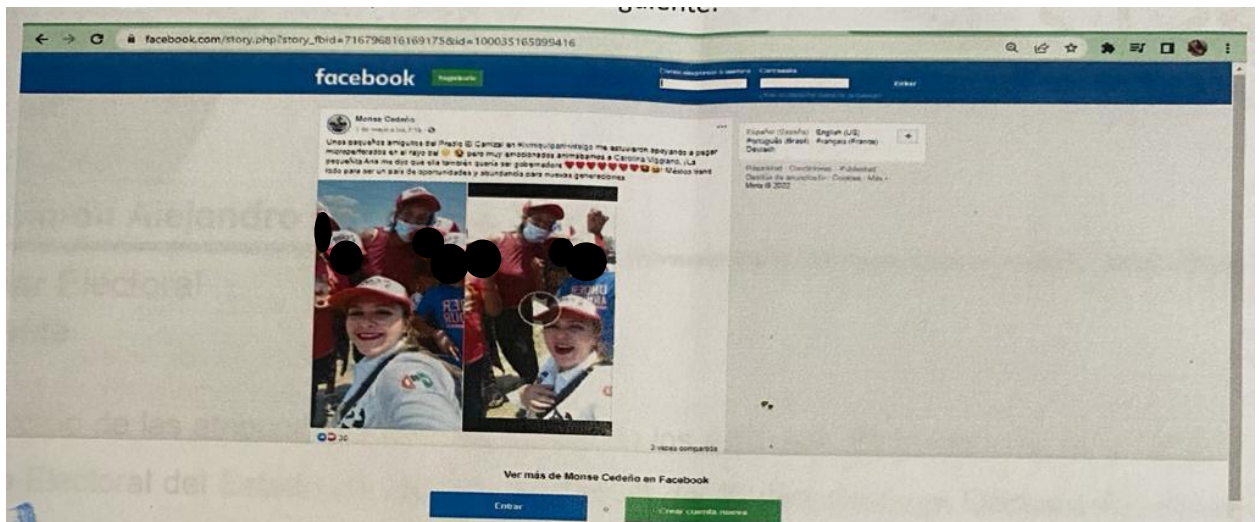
facebook.com/story.php?story_fbid=716796816169175&id=100035165099416

facebook Registrarte

Correo electrónico o teléfono Contraseña Entrar

¿Has olvidado los datos de la cuenta?

Monse Cedeño
1 de mayo a las 7:18 ·

Unos pequeños amiguitos del Predio El Carrizal en Ixmiquilpan-visitarlo me estuvieron apoyando a pegar microperforados en el rayo del sol 🌞 😂 para muy emocionados animábamos a Carolina Viggiano, ¡La pequeña Ana me dijo que ella también quería ser gobernadora ❤️❤️❤️❤️❤️❤️❤️❤️ 👊🏻 México tiene todo para ser un país de oportunidades y abundancia para nuevas generaciones.

20

2 veces compartido

Español (España) English (US) Português (Brasil) Français (France) Deutsch

Privacidad · Condiciones · Publicidad · Gestión de anuncios · Cookies · Más · Meta © 2022

Ver más de Monse Cedeño en Facebook

Entrar o Crear cuenta nueva